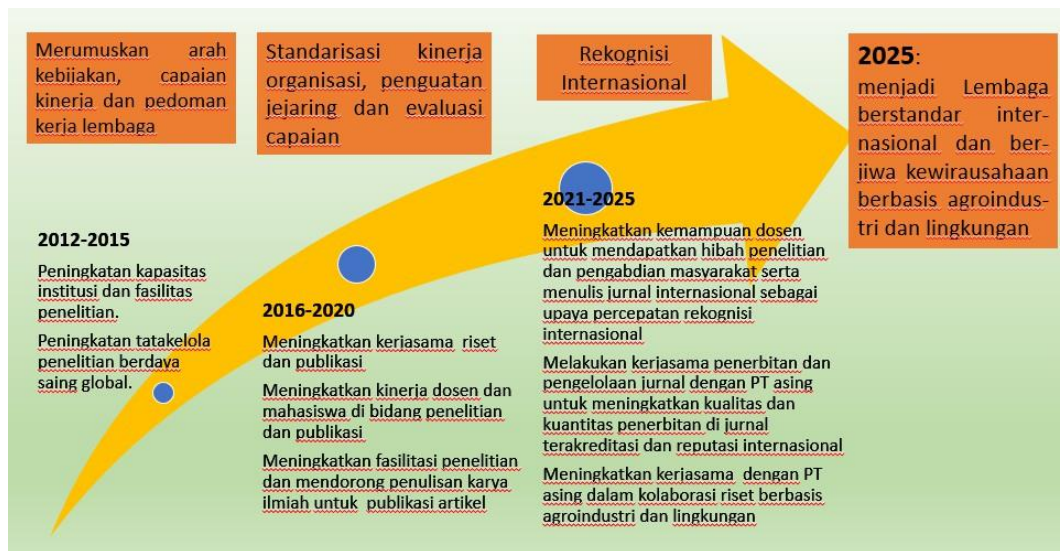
Merumuskan arah kebijakan, capaian kinerja dan pedoman kerja lembaga

Standarisasi kinerja organisasi, penguatan jejaring dan evaluasi capaian

Rekognisi Internasional

2025: menjadi Lembaga berstandar internasional dan berjiwa kewirausahaan berbasis agroindustri dan lingkungan

2012-2015

Peningkatan kapasitas institusi dan fasilitas penelitian.

Peningkatan tatakelola penelitian berdaya saing global.

2016-2020

Meningkatkan kerjasama riset dan publikasi

Meningkatkan kinerja dosen dan mahasiswa di bidang penelitian dan publikasi

Meningkatkan fasilitasi penelitian dan mendorong penulisan karya ilmiah untuk publikasi artikel

2021-2025

Meningkatkan kemampuan dosen untuk mendapatkan hibah penelitian dan pengabdian masyarakat serta menulis jurnal internasional sebagai upaya percepatan rekognisi internasional

Melakukan kerjasama penerbitan dan pengelolaan jurnal dengan PT asing untuk meningkatkan kualitas dan kuantitas penerbitan di jurnal terakreditasi dan reputasi internasional

Meningkatkan kerjasama dengan PT asing dalam kolaborasi riset berbasis agroindustri dan lingkungan